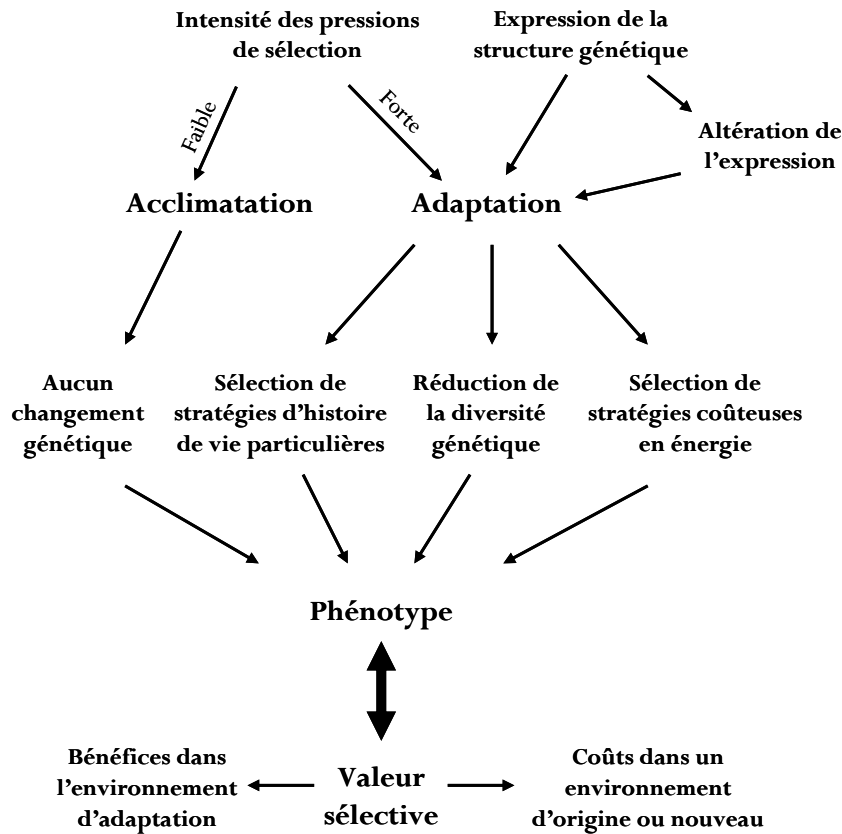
Intensité des pressions de sélection

Expression de la structure génétique

Faible

Forte

Altération de l'expression

Acclimatation

Adaptation

Aucun changement génétique

Sélection de stratégies d'histoire de vie particulières

Réduction de la diversité génétique

Sélection de stratégies coûteuses en énergie

Phénotype

Bénéfices dans l'environnement d'adaptation

Valeur sélective

Coûts dans un environnement d'origine ou nouveau